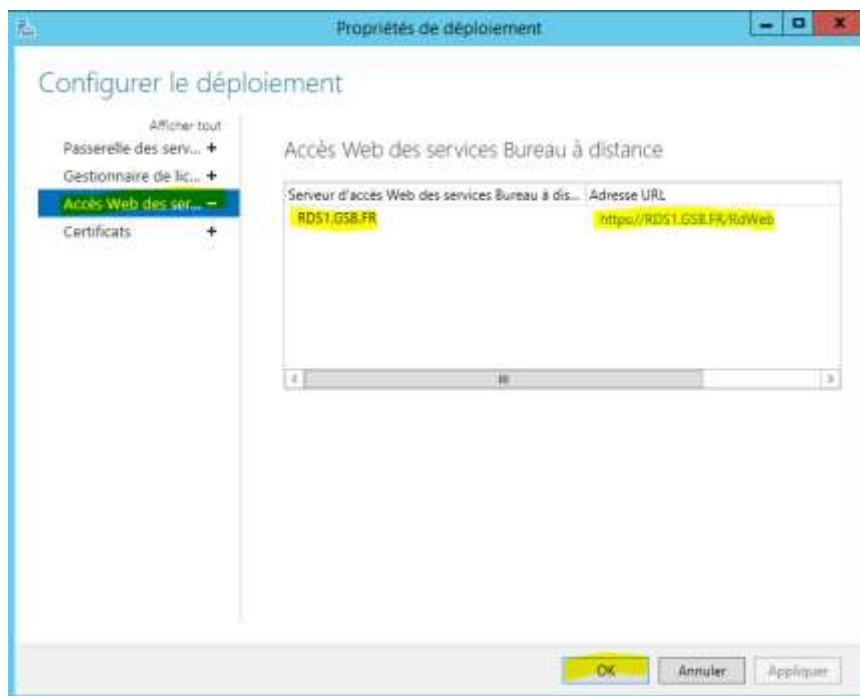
Propriétés de déploiement

Configurer le déploiement

Afficher tout
Passerelle des serv... +
Gestionnaire de lic... +
Accès Web des ser... −
Certificats +

Accès Web des services Bureau à distance

| Serveur d'accès Web des services Bureau à dis... | Adresse URL |
|---|---|
| RDS1.GSB.FR | https://RDS1.GSB.FR/RdWeb |

OK Annuler Appliquer